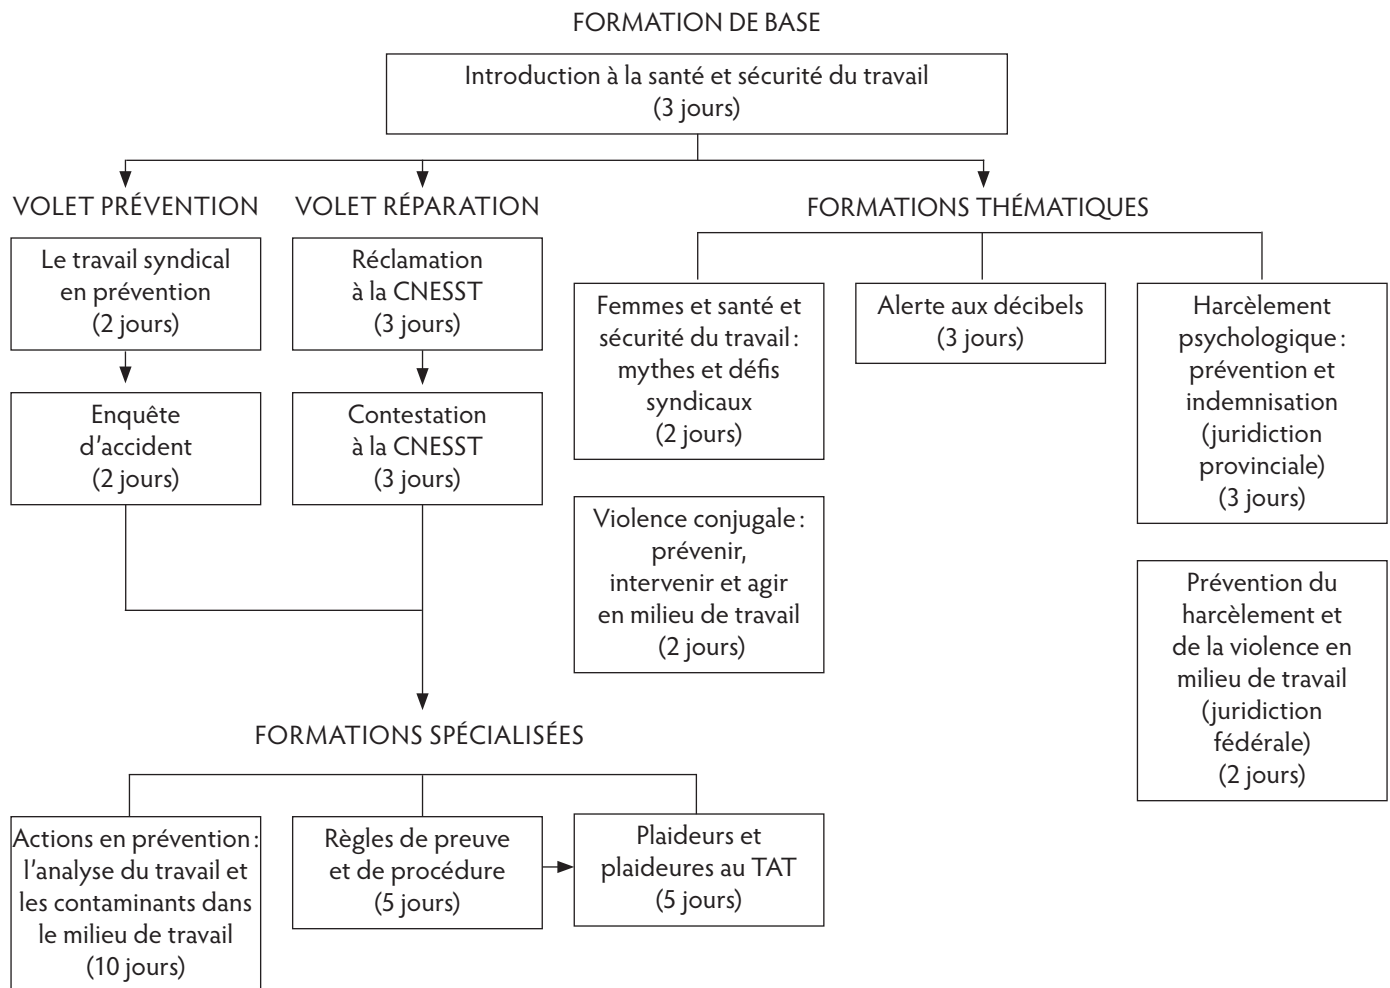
FORMATION DE BASE

Introduction à la santé et sécurité du travail
(3 jours)

VOLET PRÉVENTION

Le travail syndical en prévention
(2 jours)

Enquête d'accident
(2 jours)

VOLET RÉPARATION

Réclamation à la CNESST
(3 jours)

Contestation à la CNESST
(3 jours)

FORMATIONS THÉMATIQUES

Femmes et santé et sécurité du travail : mythes et défis syndicaux
(2 jours)

Violence conjugale : prévenir, intervenir et agir en milieu de travail
(2 jours)

Alerte aux décibels
(3 jours)

Harcèlement psychologique : prévention et indemnisation (juridiction provinciale)
(3 jours)

Prévention du harcèlement et de la violence en milieu de travail (juridiction fédérale)
(2 jours)

FORMATIONS SPÉCIALISÉES

Actions en prévention : l'analyse du travail et les contaminants dans le milieu de travail
(10 jours)

Règles de preuve et de procédure
(5 jours)

Plaideurs et plaideures au TAT
(5 jours)